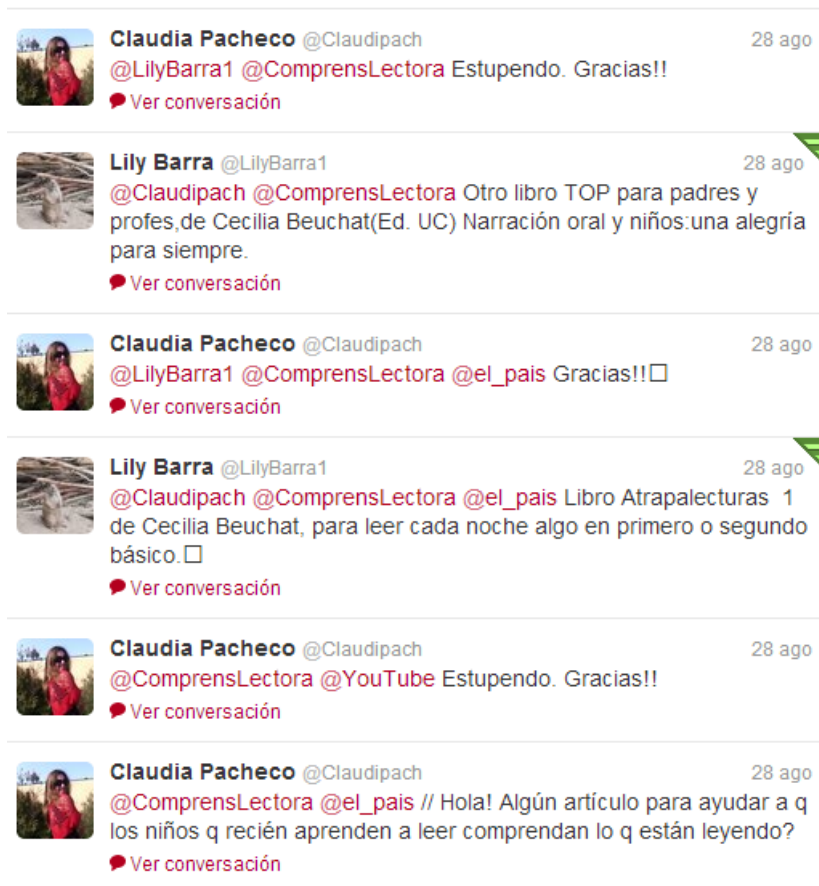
Claudia Pacheco @Claudipach 28 ago
@LilyBarra1 @ComprensLectora Estupendo. Gracias!!
Ver conversación

Lily Barra @LilyBarra1 28 ago
@Claudipach @ComprensLectora Otro libro TOP para padres y profes,de Cecilia Beuchat(Ed. UC) Narración oral y niños:una alegría para siempre.
Ver conversación

Claudia Pacheco @Claudipach 28 ago
@LilyBarra1 @ComprensLectora @el_pais Gracias!!□
Ver conversación

Lily Barra @LilyBarra1 28 ago
@Claudipach @ComprensLectora @el_pais Libro Atrapalecturas 1 de Cecilia Beuchat, para leer cada noche algo en primero o segundo básico.□
Ver conversación

Claudia Pacheco @Claudipach 28 ago
@ComprensLectora @YouTube Estupendo. Gracias!!
Ver conversación

Claudia Pacheco @Claudipach 28 ago
@ComprensLectora @el_pais // Hola! Algún artículo para ayudar a q los niños q recién aprenden a leer comprendan lo q están leyendo?
Ver conversación